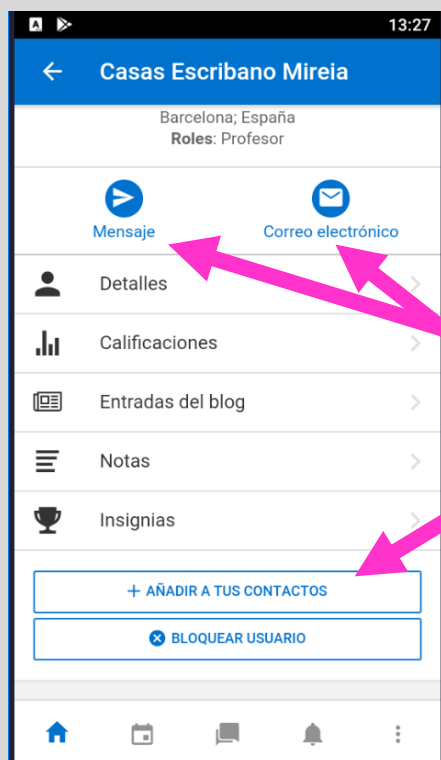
13:27

Casas Escribano Mireia

Barcelona; España
**Roles**: Profesor

Mensaje

Correo electrónico

Detalles

Calificaciones

Entradas del blog

Notas

Insignias

+ AÑADIR A TUS CONTACTOS

BLOQUEAR USUARIO